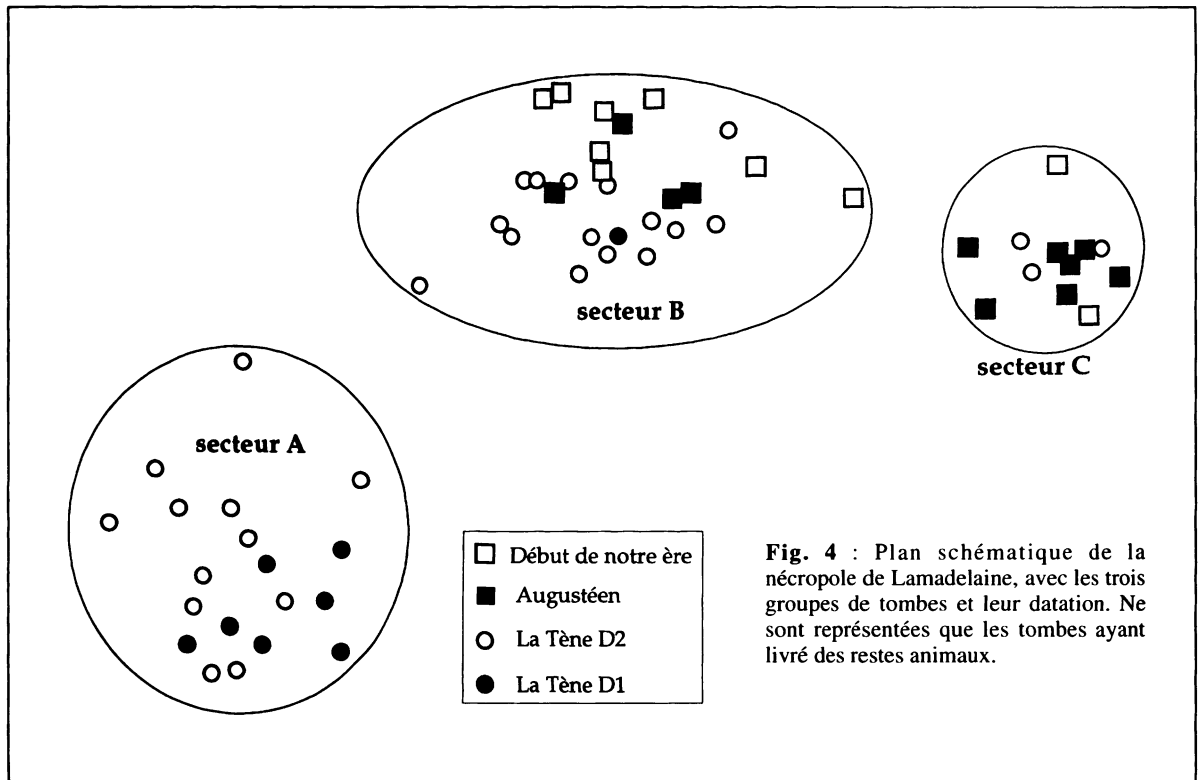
secteur B

secteur C

secteur A

Début de notre ère
Augustéen
La Tène D2
La Tène D1

**Fig. 4** : Plan schématique de la nécropole de Lamadelaine, avec les trois groupes de tombes et leur datation. Ne sont représentées que les tombes ayant livré des restes animaux.